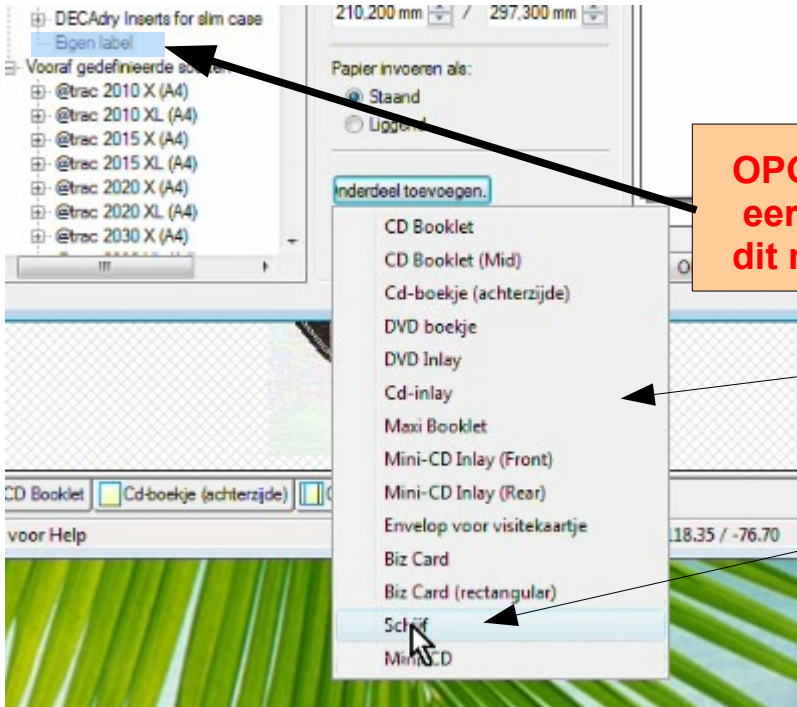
DECAdry Inserts for slim case
Eigen label
Vooraf gedefinieerde so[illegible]
@trec 2010 X (A4)
@trec 2010 XL (A4)
@trec 2015 X (A4)
@trec 2015 XL (A4)
@trec 2020 X (A4)
@trec 2020 XL (A4)
@trec 2030 X (A4)

210,200 mm / 297,300 mm

Papier invoeren als:
Staand
Liggend

nderdeel toevoegen.

OPG
een
dit n

CD Booklet
CD Booklet (Mid)
Cd-boekje (achterzijde)
DVD boekje
DVD Inlay
Cd-inlay
Maxi Booklet
Mini-CD Inlay (Front)
Mini-CD Inlay (Rear)
Envelop voor visitekaartje
Biz Card
Biz Card (rectangular)
Schijf
Mini CD

CD Booklet | Cd-boekje (achterzijde) | C

voor Help

118.35 / -76.70

O